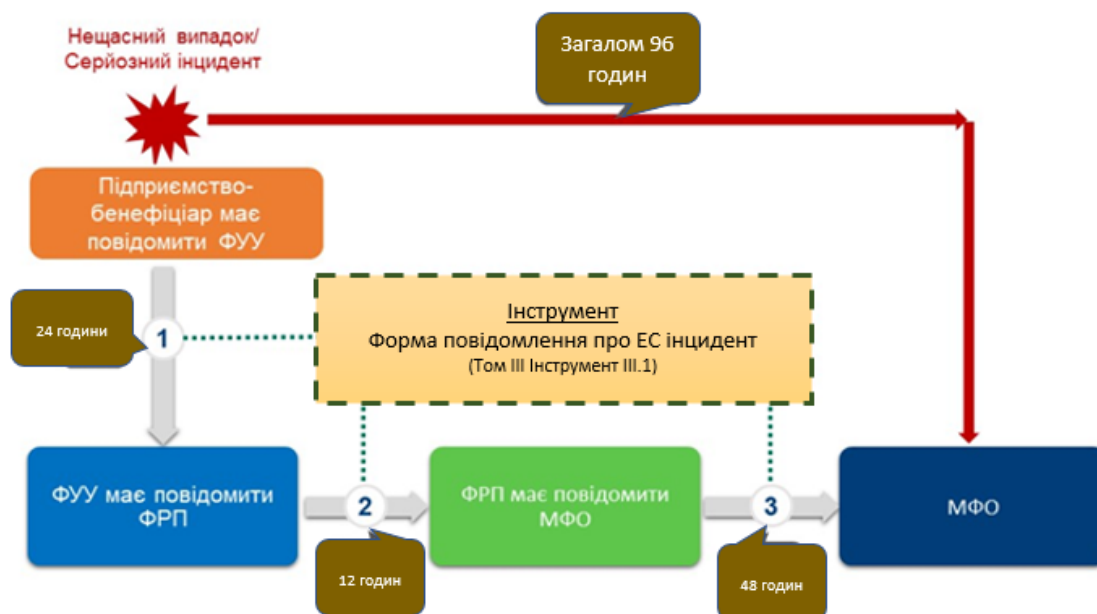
Нещасний випадок/
Серйозний інцидент

Загалом 96 годин

Підприємство-бенефіціар має повідомити ФУУ

24 години

1

Інструмент
Форма повідомлення про ЕС інцидент
(Том III Інструмент III.1)

ФУУ має повідомити ФРП

2

12 годин

ФРП має повідомити МФО

3

48 годин

МФО